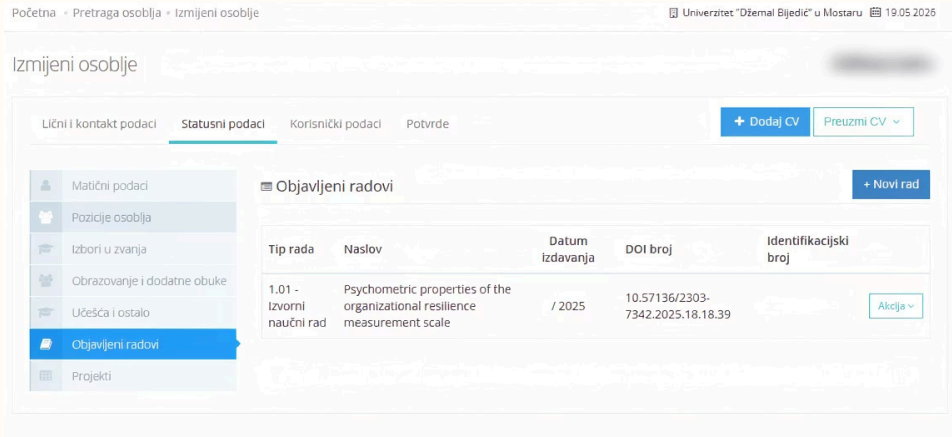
Početna • Pretraga osoblja • Izmijeni osoblje

Univerzitet "Džemal Bijedić" u Mostaru 19.05 2026

Izmijeni osoblje

Lični i kontakt podaci | Statusni podaci | Korisnički podaci | Potvrde

+ Dodaj CV | Preuzmi CV

Matični podaci
Pozicije osoblja
Izbori u zvanja
Obrazovanje i dodatne obuke
Učešća i ostalo
Objavljeni radovi
Projekti

Objavljeni radovi

+ Novi rad

| Tip rada | Naslov | Datum izdavanja | DOI broj | Identifikacijski broj | |
|---|---|---|---|---|---|
| 1.01 - Izvorni naučni rad | Psychometric properties of the organizational resilience measurement scale | / 2025 | 10.57136/2303-7342.2025.18.18.39 | | Akcija |